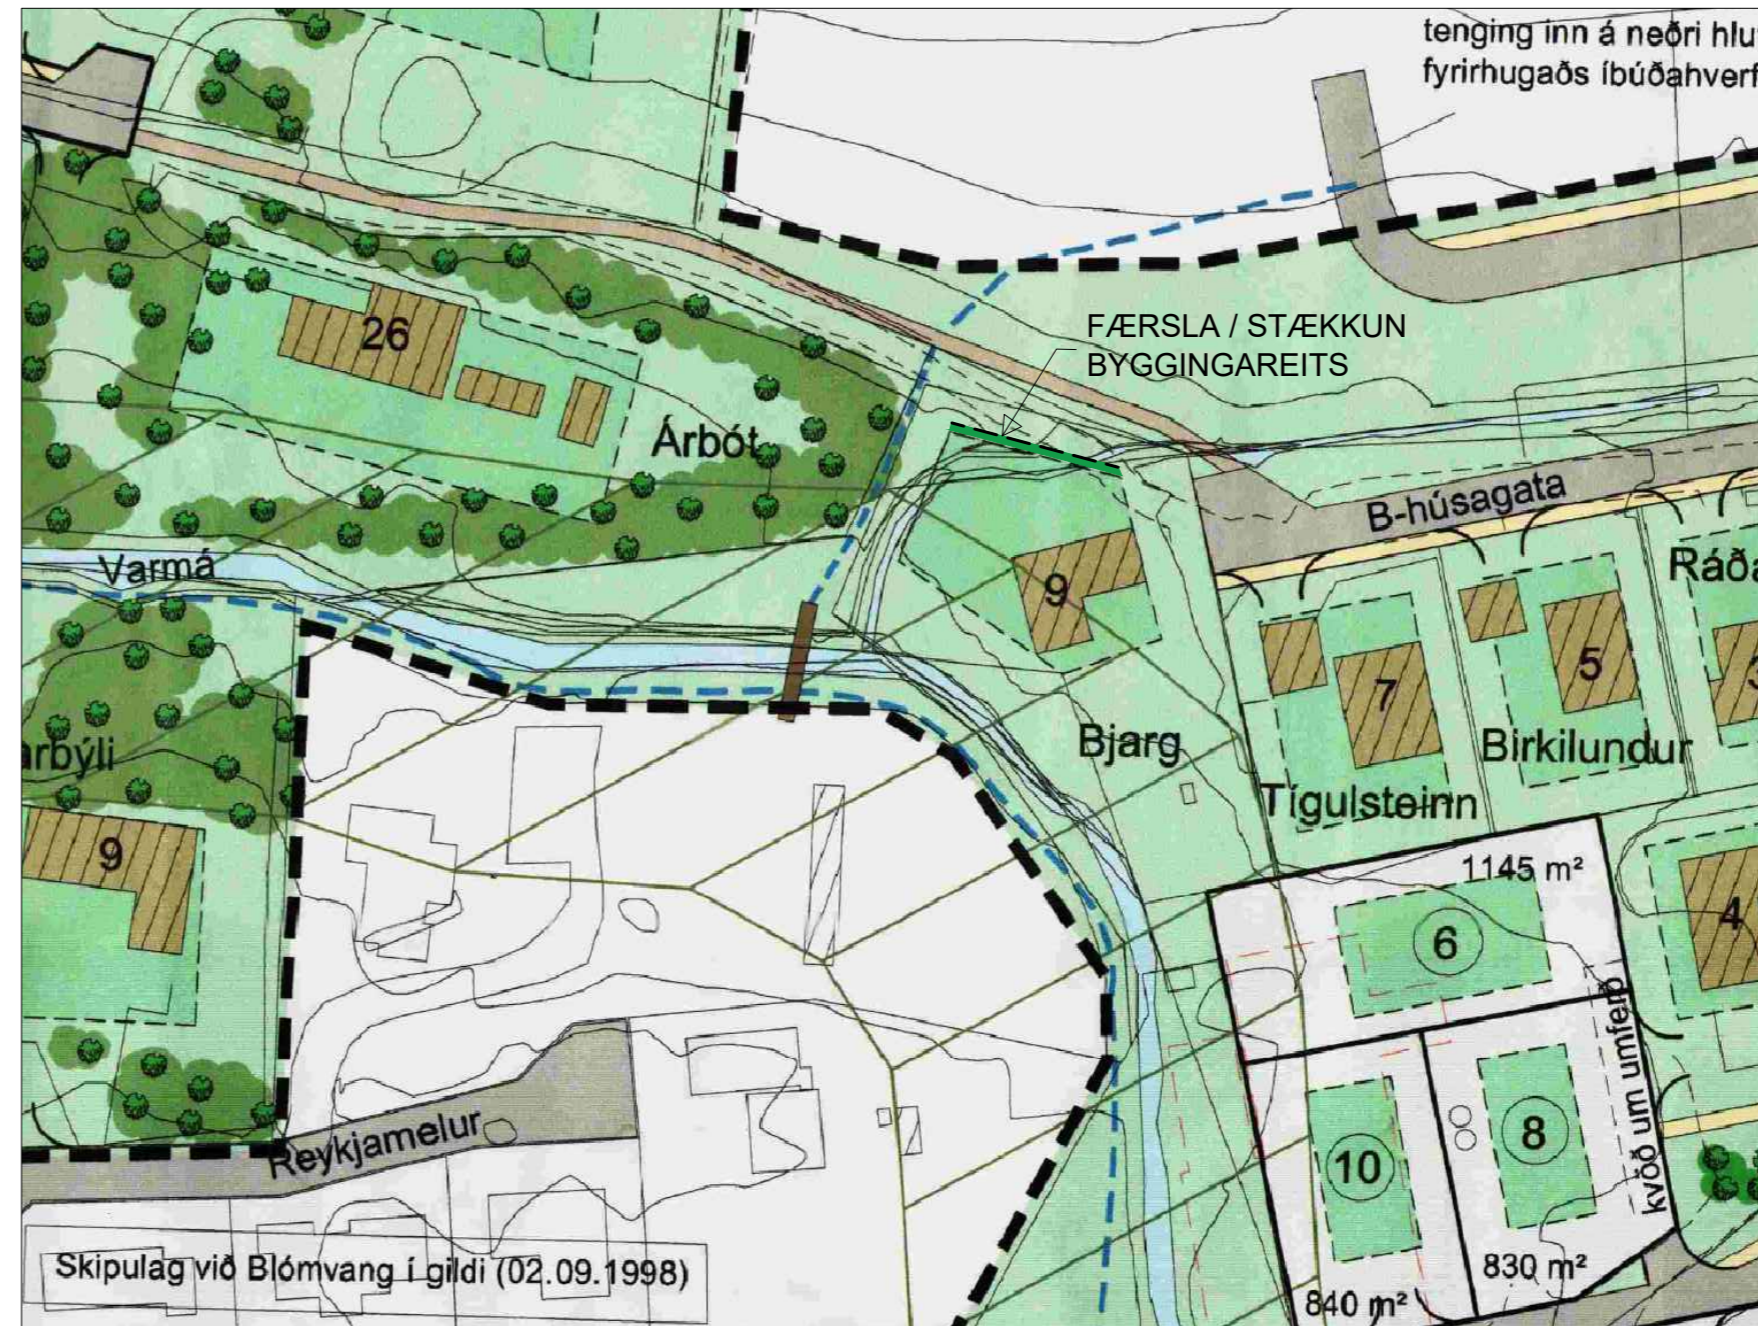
tenging inn á neðri hlu
fyrirhugaðs íbúðahverf

FÆRSLA / STÆKKUN
BYGGINGAREITS

26

Árbót

B-húsagata

Varmá

Ráða

9

5

7

3

Bjarg

Birkilundur

rbýli

Tígulsteinn

9

1145 m²

6

4

kvöð um umferð

8

10

Reykjamelur

Skipulag við Blómvang í gildi (02.09.1998)

830 m²

840 m²